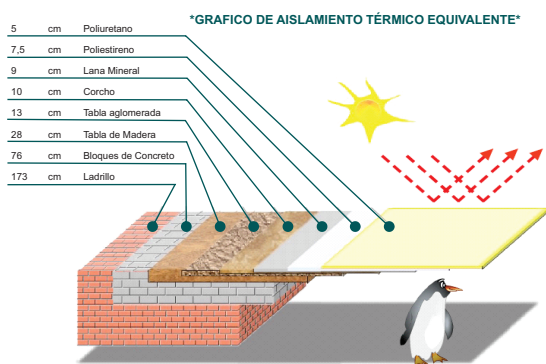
*GRAFICO DE AISLAMIENTO TÉRMICO EQUIVALENTE*

| | | |
|---|---|---|
| 5 | cm | Poliuretano |
| 7,5 | cm | Poliestireno |
| 9 | cm | Lana Mineral |
| 10 | cm | Corcho |
| 13 | cm | Tabla aglomerada |
| 28 | cm | Tabla de Madera |
| 76 | cm | Bloques de Concreto |
| 173 | cm | Ladrillo |